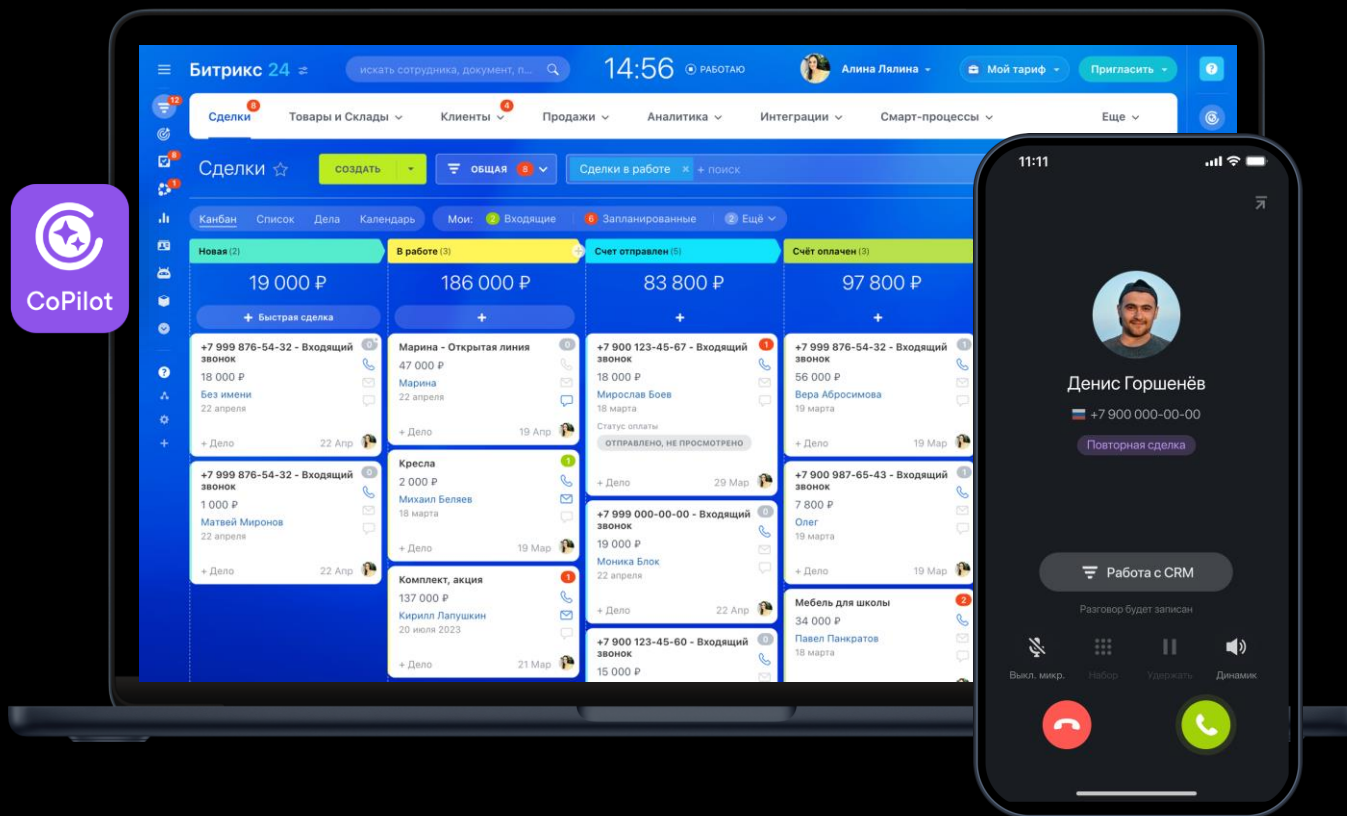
CoPilot

Битрикс 24
искать сотрудника, документ, п...
14:56
РАБОТАЮ
Алина Лялина
Мой тариф
Пригласить

12
8
1

Сделки 8
Товары и Склады
Клиенты 4
Продажи
Аналитика
Интеграции
Смарт-процессы
Еще

Сделки
СОЗДАТЬ
ОБЩАЯ 6
Сделки в работе
+ поиск

Канбан
Список
Дела
Календарь
Мои:
2 Входящие
6 Запланированные
2 Ещё

Новая (2)
19 000 ₽
+ Быстрая сделка
+7 999 876-54-32 - Входящий звонок
18 000 ₽
Без имени
22 апреля
+ Дело
22 Апр
+7 999 876-54-32 - Входящий звонок
1 000 ₽
Матвей Миронов
22 апреля
+ Дело
22 Апр

В работе (3)
186 000 ₽
+
Марина - Открытая линия
47 000 ₽
Марина
22 апреля
+ Дело
19 Апр
Кресла
2 000 ₽
Михаил Беляев
18 марта
+ Дело
19 Мар
Комплект, акция
137 000 ₽
Кирилл Лапушкин
20 июля 2023
+ Дело
21 Мар

Счет отправлен (5)
83 800 ₽
+
+7 900 123-45-67 - Входящий звонок
18 000 ₽
Мирослав Боев
18 марта
Статус оплаты
ОТПРАВЛЕНО, НЕ ПРОСМОТРЕНО
+ Дело
29 Мар
+7 999 000-00-00 - Входящий звонок
19 000 ₽
Моника Блок
22 апреля
+ Дело
22 Апр
+7 900 123-45-60 - Входящий звонок
15 000 ₽

Счёт оплачен (3)
97 800 ₽
+
+7 999 876-54-32 - Входящий звонок
56 000 ₽
Вера Абросимова
19 марта
+ Дело
19 Мар
+7 900 987-65-43 - Входящий звонок
7 800 ₽
Олег
19 марта
+ Дело
19 Мар
Мебель для школы
34 000 ₽
Павел Панкратов
18 марта

11:11
Денис Горшенёв
+7 900 000-00-00
Повторная сделка
Работа с CRM
Разговор будет записан
Выкл. микр.
Набор
Удержать
Динамик